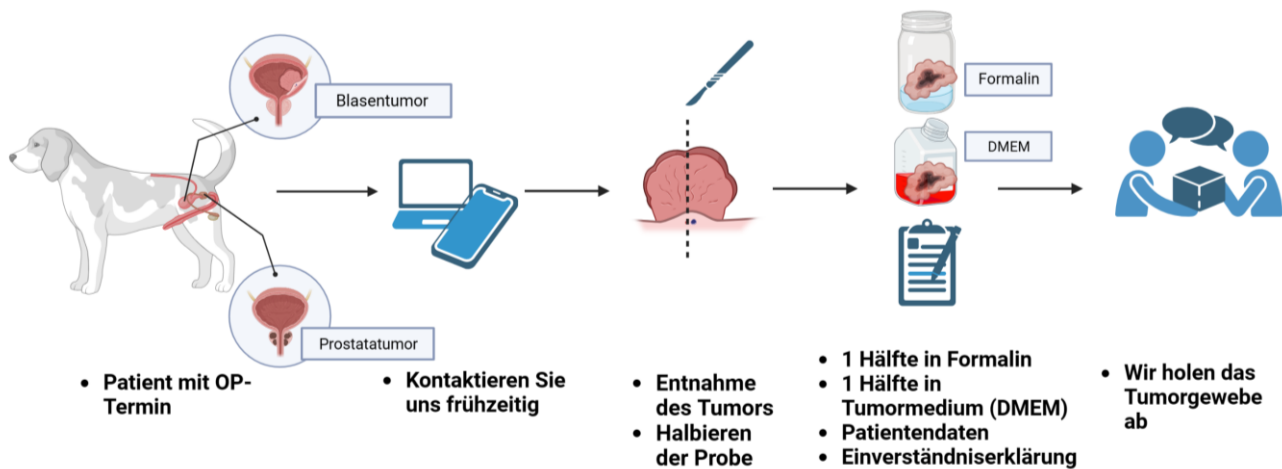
Blasentumor

Prostatatumor

Formalin

DMEM

• Patient mit OP-Termin

• Kontaktieren Sie uns frühzeitig

• Entnahme des Tumors
• Halbieren der Probe

• 1 Hälfte in Formalin
• 1 Hälfte in Tumormedium (DMEM)
• Patientendaten
• Einverständniserklärung

• Wir holen das Tumorgewebe ab